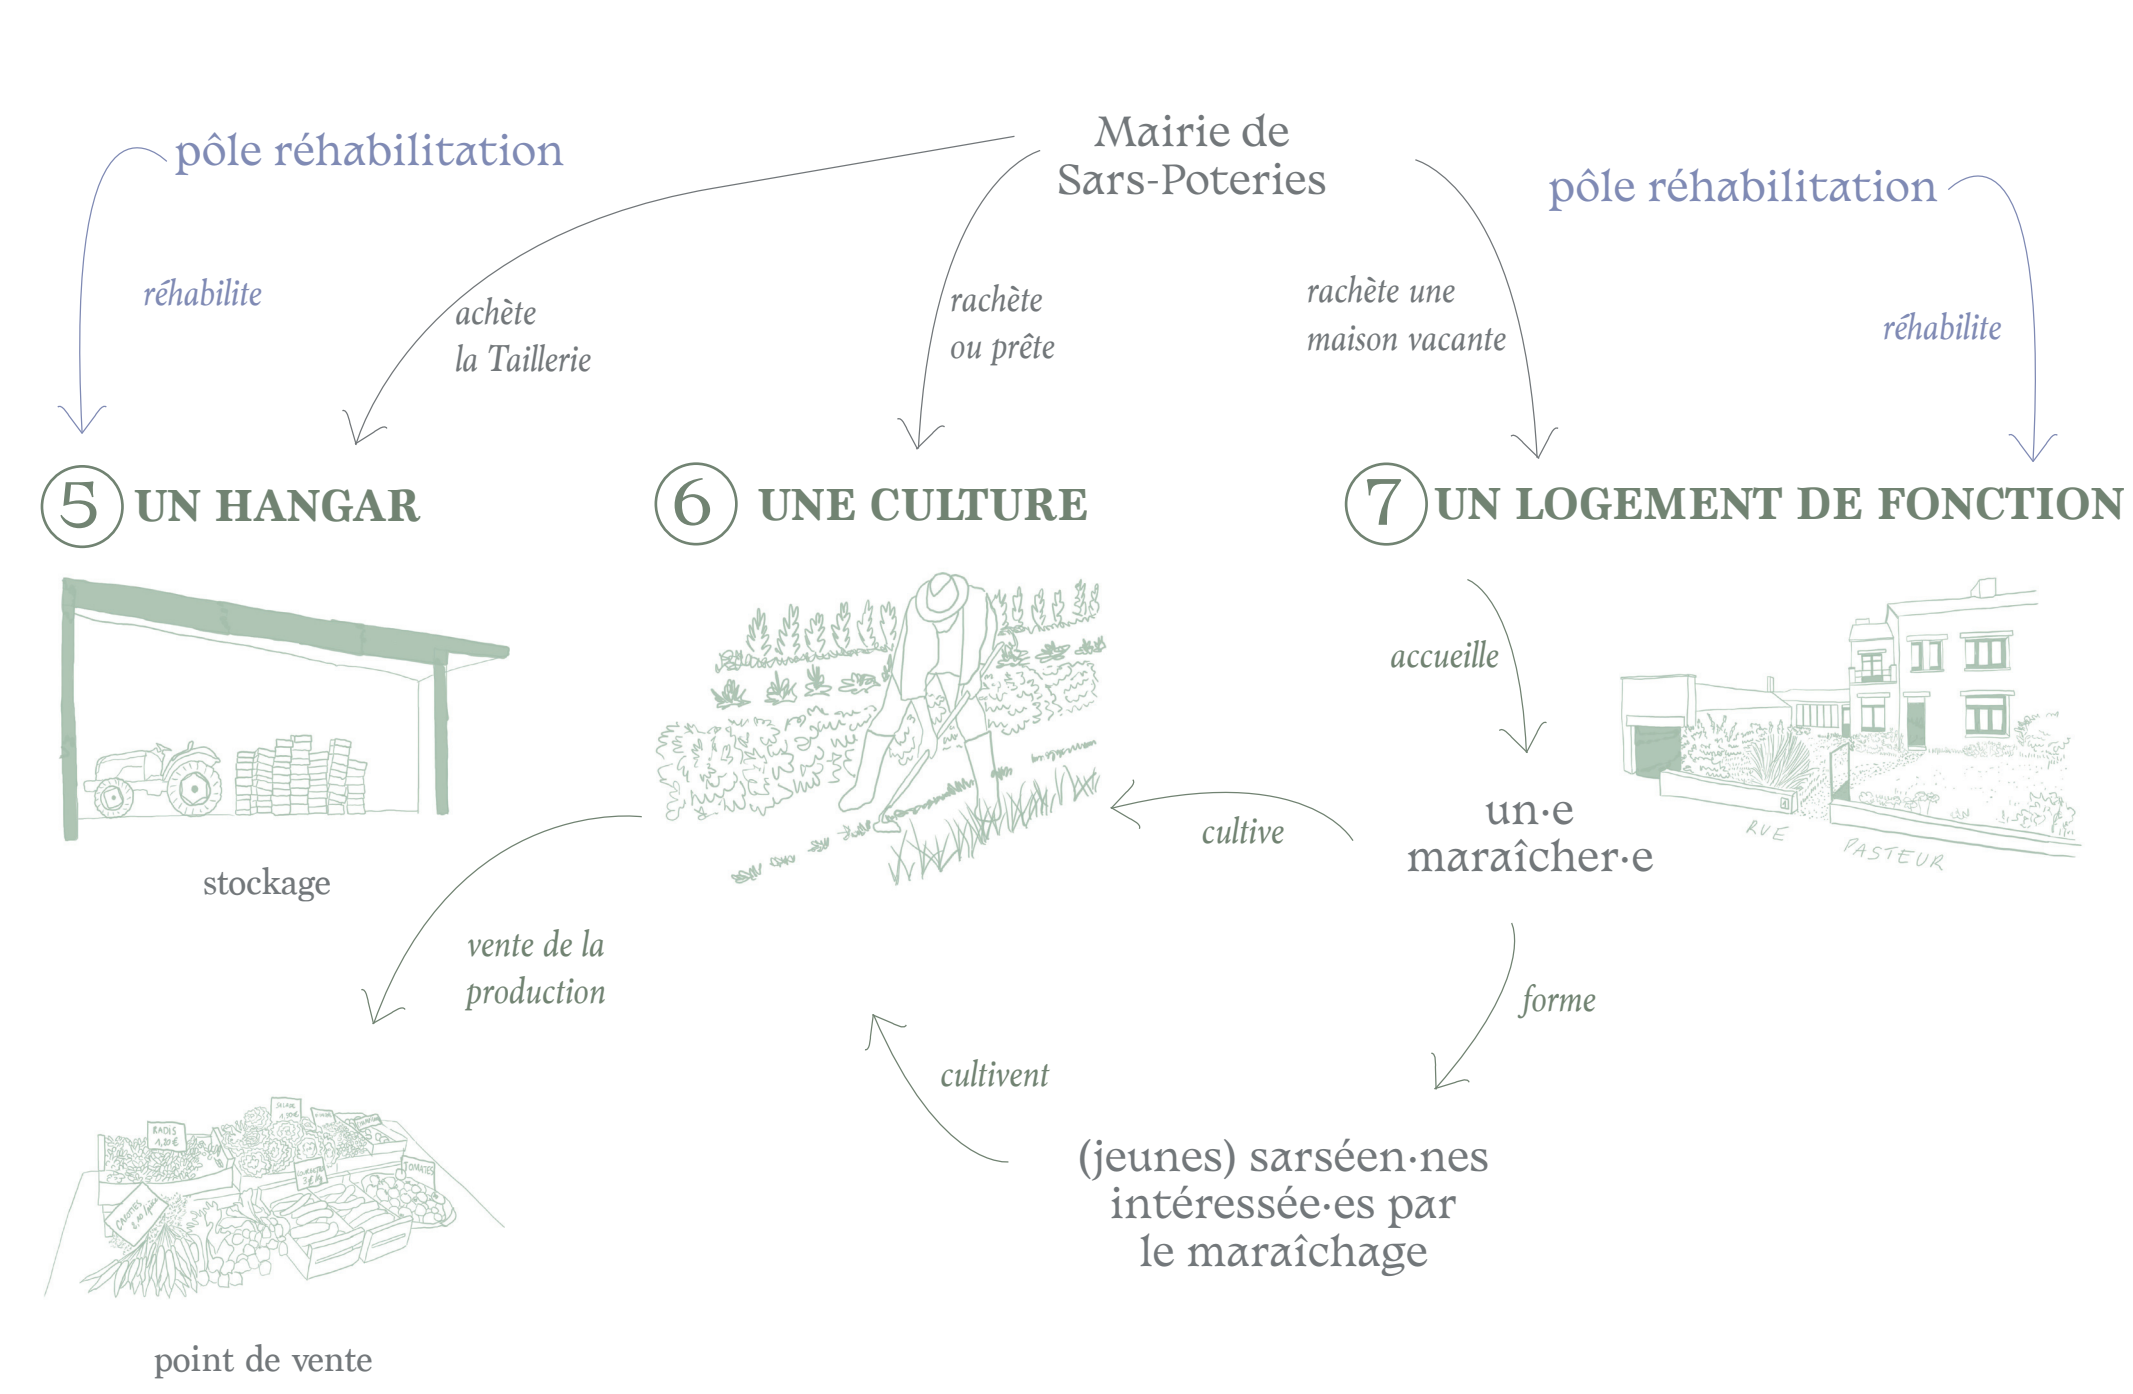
pôle réhabilitation

Mairie de Sars-Poteries

pôle réhabilitation

réhabilite

achète la Taillerie

rachète ou prête

rachète une maison vacante

réhabilite

5 UN HANGAR

6 UNE CULTURE

7 UN LOGEMENT DE FONCTION

accueille

RADIS 1,20€

RUE PASTEUR

un·e maraîcher·e

cultive

stockage

vente de la production

forme

cultivent

(jeunes) sarséen·nes intéressée·es par le maraîchage

point de vente